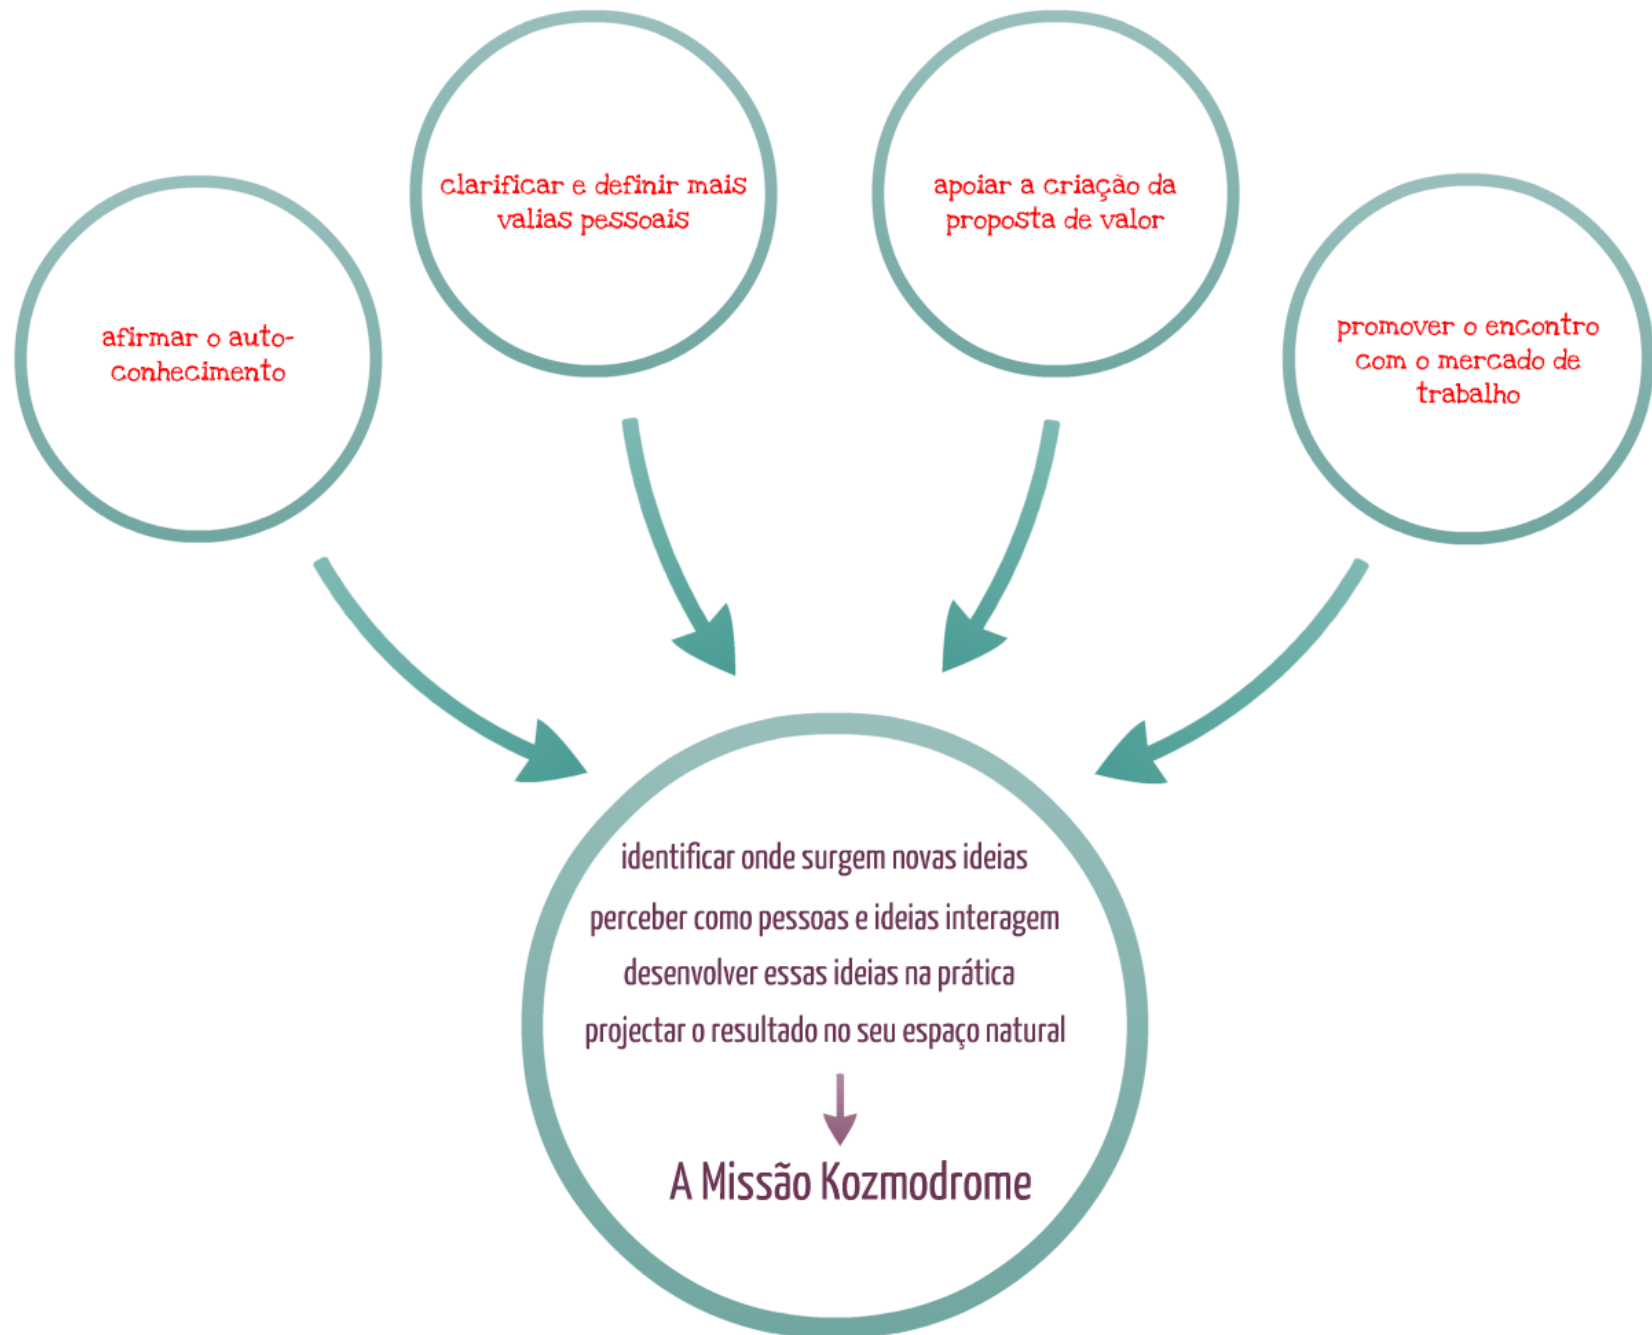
afirmar o auto-conhecimento

clarificar e definir mais valias pessoais

apoiar a criação da proposta de valor

promover o encontro com o mercado de trabalho

identificar onde surgem novas ideias

perceber como pessoas e ideias interagem

desenvolver essas ideias na prática

projectar o resultado no seu espaço natural

A Missão Kozmodrome